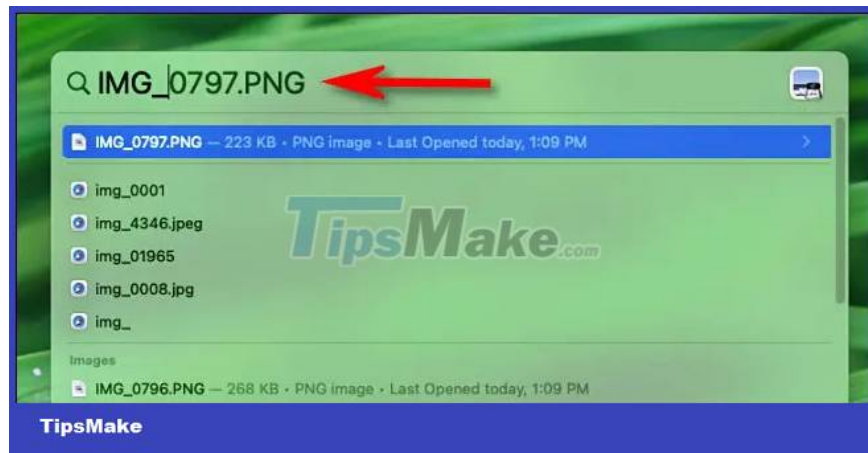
IMG_0797.PNG

IMG_0797.PNG — 223 KB • PNG image • Last Opened today, 1:09 PM

img_0001

img_4346.jpeg

img_01965

img_0008.jpg

img_

TipsMake.com

Images

IMG_0796.PNG — 268 KB • PNG image • Last Opened today, 1:09 PM

TipsMake